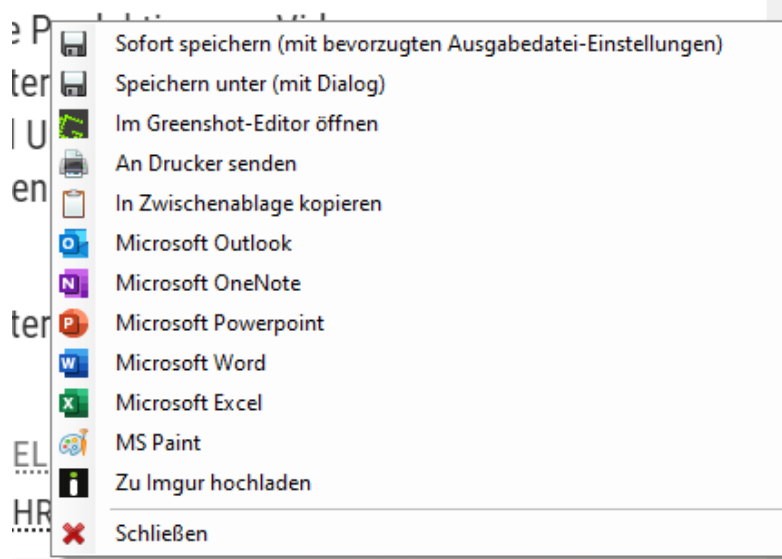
Sofort speichern (mit bevorzugten Ausgabedatei-Einstellungen)
Speichern unter (mit Dialog)
Im Greenshot-Editor öffnen
An Drucker senden
In Zwischenablage kopieren
Microsoft Outlook
Microsoft OneNote
Microsoft Powerpoint
Microsoft Word
Microsoft Excel
MS Paint
Zu Imgur hochladen
Schließen